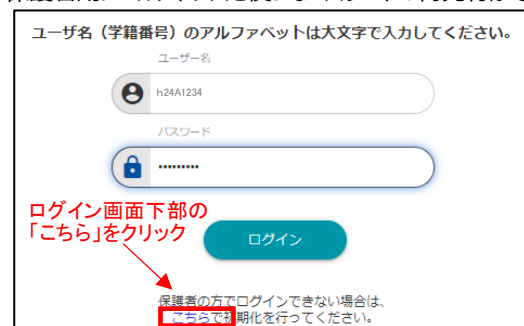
ユーザ名（学籍番号）のアルファベットは大文字で入力してください。

ユーザー名

h24A1234

パスワード

ログイン画面下部の
「こちら」をクリック

ログイン

保護者の方でログインできない場合は、
こちらで初期化を行ってください。